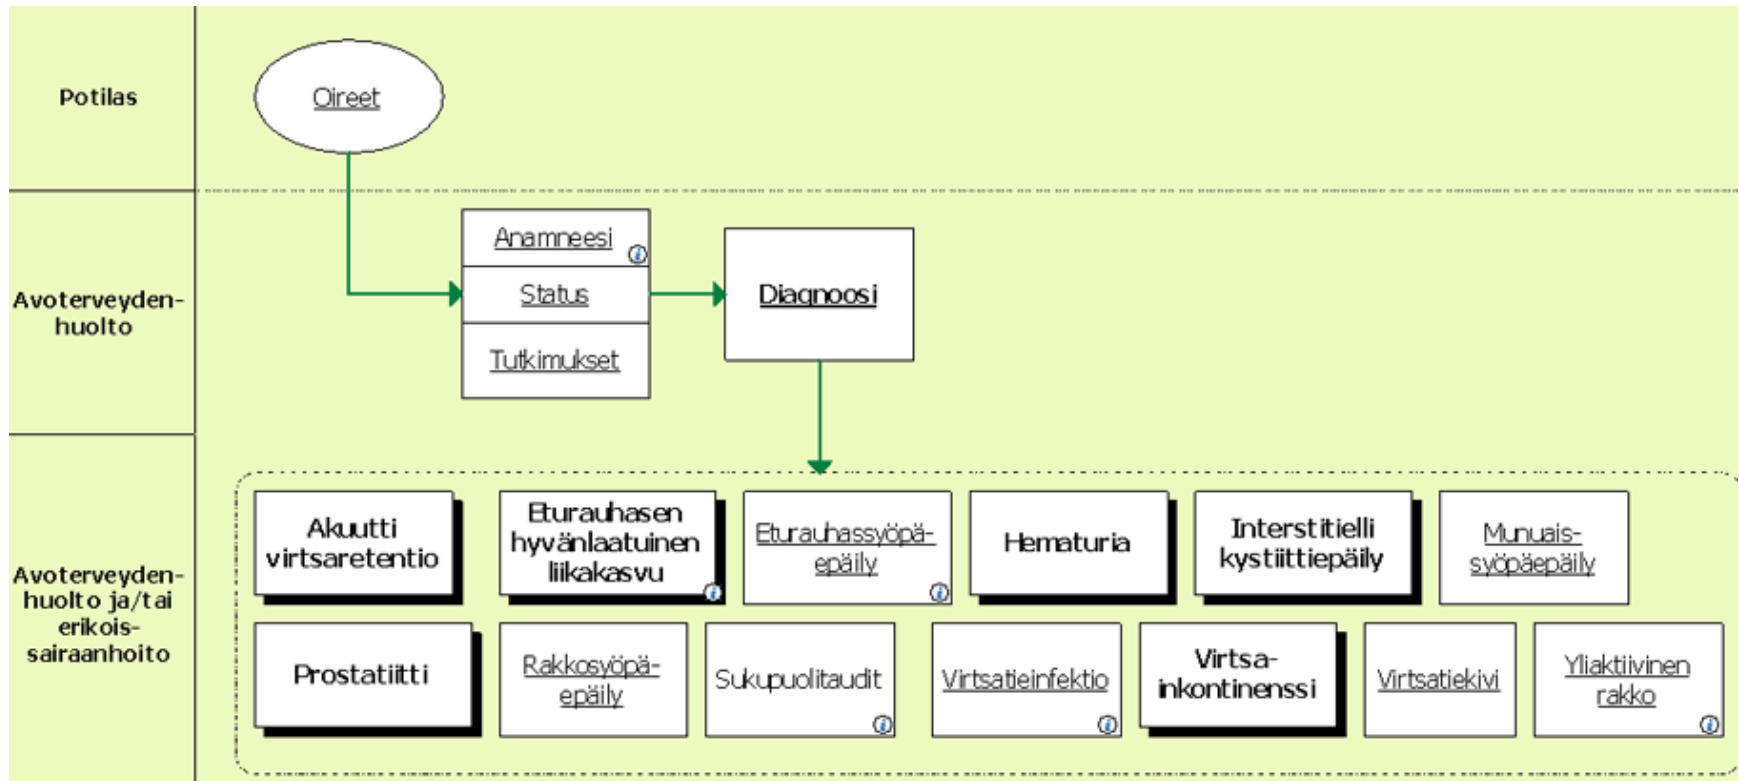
Potilas

Oireet

Avoterveydenhuolto

Anamneesi

Status

Tutkimukset

Diagnoosi

Avoterveydenhuolto ja/tai erikoissairaanhoito

Akuutti virtsaretentio

Eturauhasen hyvänlaatuinen liikakasvu

Eturauhassyöpäepäily

Hematuria

Interstitielli kystiittiepäily

Munuaissyöpäepäily

Prostatiitti

Rakkosyöpäepäily

Sukupuolitaudit

Virtsatieinfektio

Virtsainkontinenssi

Virtsatiekivi

Yliaktiivinen rakko